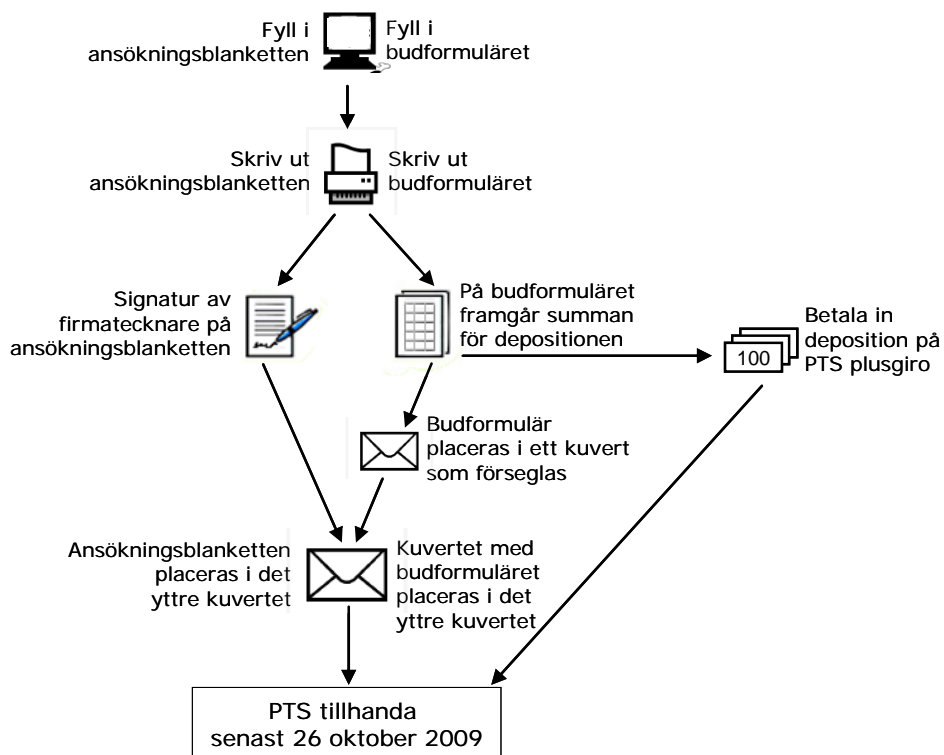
Fyll i ansökningsblanketten

Fyll i budformuläret

Skriv ut ansökningsblanketten

Skriv ut budformuläret

Signatur av firmatecknare på ansökningsblanketten

På budformuläret framgår summan för depositionen

Betala in deposition på PTS plusgiro

100

Budformulär placeras i ett kuvert som förseglas

Ansökningsblanketten placeras i det yttre kuvertet

Kuvertet med budformuläret placeras i det yttre kuvertet

PTS tillhanda senast 26 oktober 2009